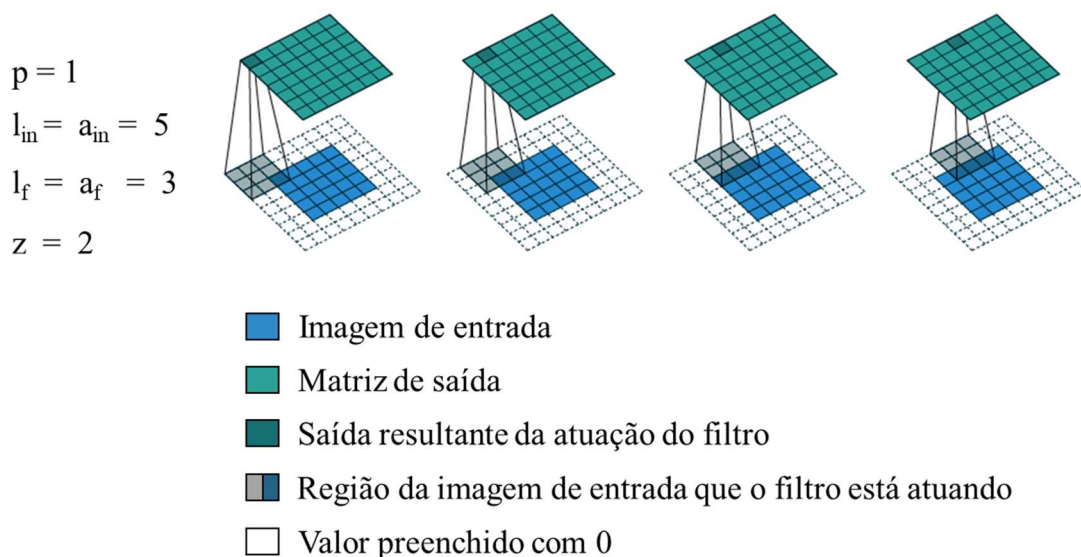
$p = 1$

$l_{in} = a_{in} = 5$

$l_f = a_f = 3$

$z = 2$

Imagem de entrada

Matriz de saída

Saída resultante da atuação do filtro

Região da imagem de entrada que o filtro está atuando

Valor preenchido com 0